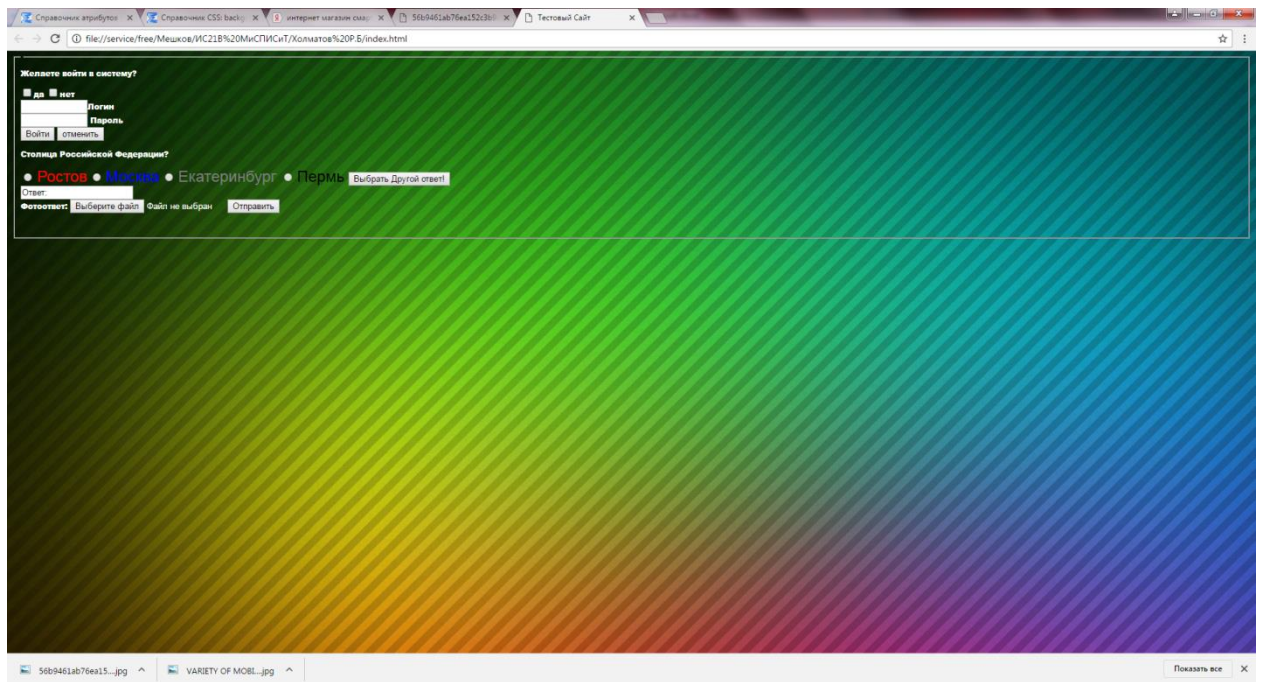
Справочник атрибутов × Справочник CSS: backg × интернет магазин смар × 56b9461ab76ea152c3b × Тестовый Сайт ×

file:///service/free/Мешков/ИС21В%20МиСПИСиТ/Холматов%20Р.Б/index.html

Желаете войти в систему?

да нет

Логин

Пароль

Войти отменить

Столица Российской Федерации?

Ростов Москва Екатеринбург Пермь Выбрать Другой ответ!

Ответ:

Фотоответ: Выберите файл Файл не выбран Отправить

56b9461ab76ea15....jpg VARIETY OF MOBI....jpg Показать все ×